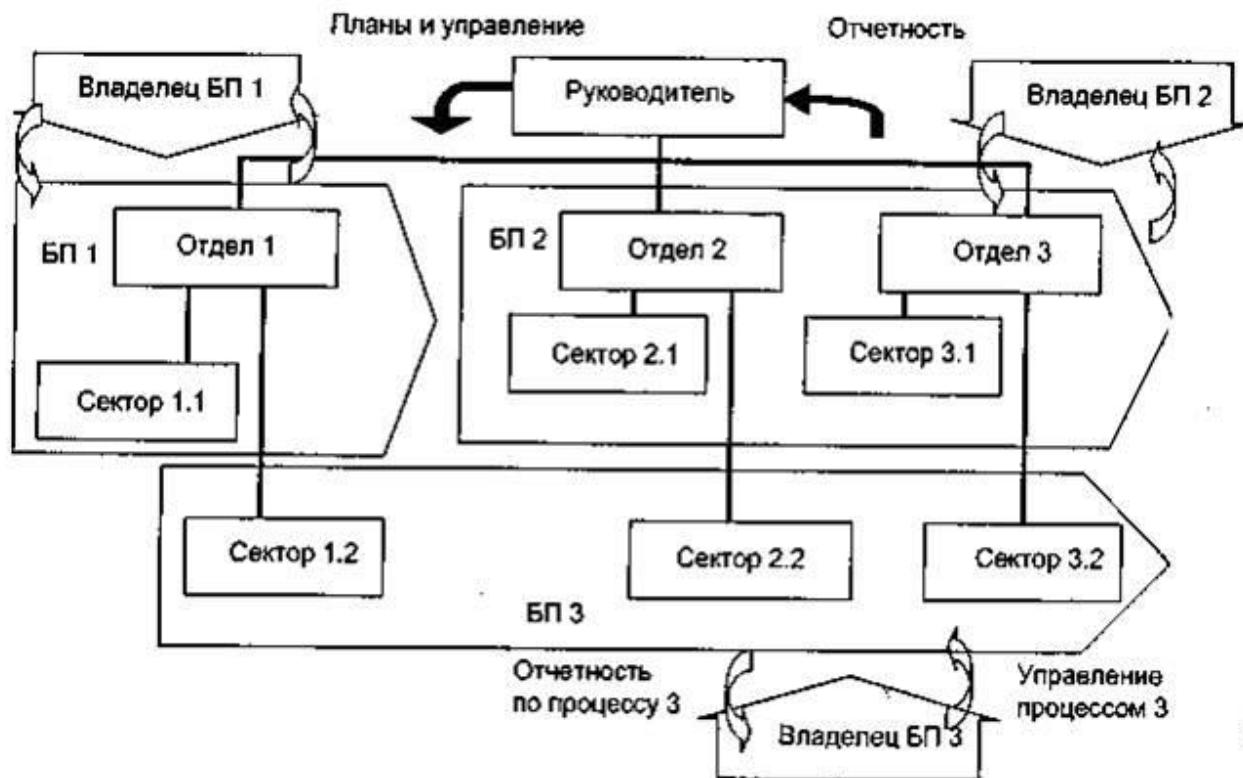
Планы и управление

Отчетность

Владелец БП 1

Руководитель

Владелец БП 2

БП 1

Отдел 1

БП 2

Отдел 2

Отдел 3

Сектор 2.1

Сектор 3.1

Сектор 1.1

Сектор 1.2

Сектор 2.2

Сектор 3.2

БП 3

Отчетность по процессу 3

Управление процессом 3

Владелец БП 3